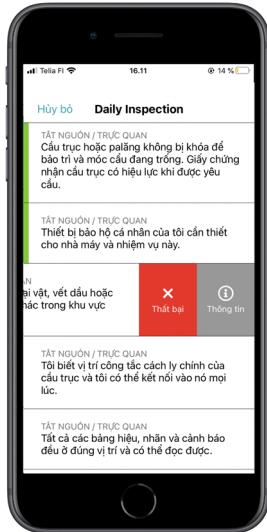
Telia FI 16.11 14 %

Hủy bỏ Daily Inspection

TẮT NGUỒN / TRỰC QUAN
Cầu trục hoặc palăng không bị khóa để bảo trì và móc cẩu đang trống. Giấy chứng nhận cầu trục có hiệu lực khi được yêu cầu.

TẮT NGUỒN / TRỰC QUAN
Thiết bị bảo hộ cá nhân của tôi cần thiết cho nhà máy và nhiệm vụ này.

AN
ại vật, vết dầu hoặc hác trong khu vực

Thất bại

Thông tin

TẮT NGUỒN / TRỰC QUAN
Tôi biết vị trí công tắc cách ly chính của cầu trục và tôi có thể kết nối vào nó mọi lúc.

TẮT NGUỒN / TRỰC QUAN
Tất cả các bảng hiệu, nhãn và cảnh báo đều ở đúng vị trí và có thể đọc được.